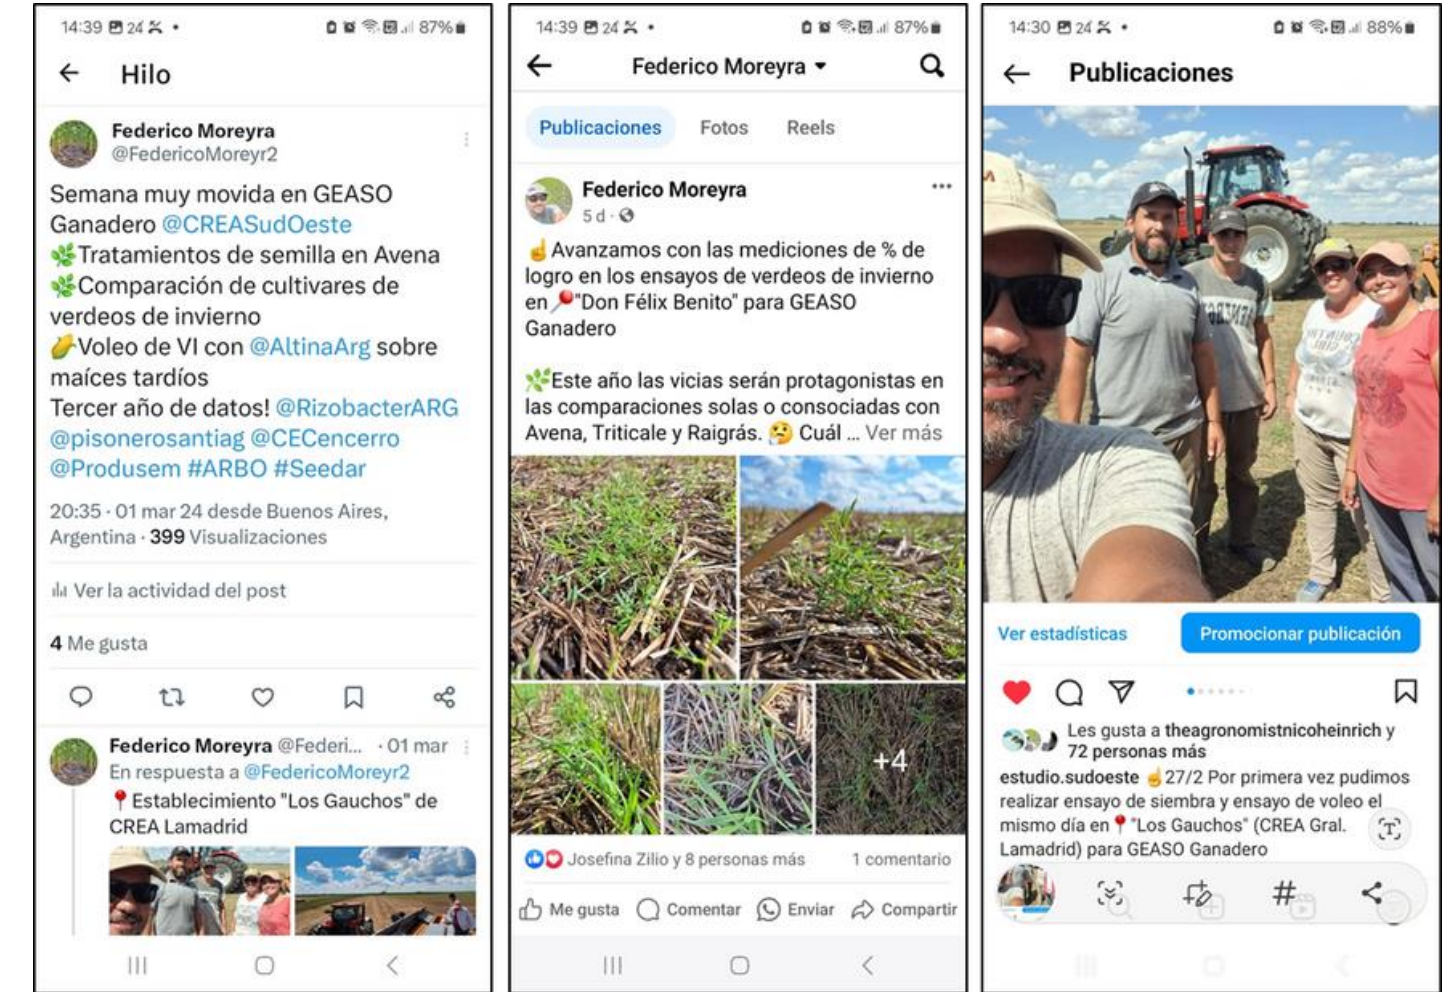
14:39 24 87%

Hilo

Federico Moreyra
@FedericoMoreyr2

Semana muy movida en GEASO Ganadero @CREASudOeste
🌿Tratamientos de semilla en Avena
🌿Comparación de cultivares de verdeos de invierno
🌽Voleo de VI con @AltinaArg sobre maíces tardíos
Tercer año de datos! @RizobacterARG @pisonerosantiag @CECencerro @Produsem #ARBO #Seedar

20:35 · 01 mar 24 desde Buenos Aires, Argentina · 399 Visualizaciones

Ver la actividad del post

4 Me gusta

Federico Moreyra @Federi... · 01 mar
En respuesta a @FedericoMoreyr2
📍Establecimiento "Los Gauchos" de CREA Lamadrid

14:39 24 87%

Federico Moreyra

Publicaciones Fotos Reels

Federico Moreyra
5 d ·

☝Avanzamos con las mediciones de % de logro en los ensayos de verdeos de invierno en📍"Don Félix Benito" para GEASO Ganadero

🌿Este año las vicias serán protagonistas en las comparaciones solas o consociadas con Avena, Triticale y Raigrás. 🤔 Cuál ... Ver más

+4

Josefina Zilio y 8 personas más 1 comentario

Me gusta Comentar Enviar Compartir

14:30 24 88%

Publicaciones

Ver estadísticas Promocionar publicación

Les gusta a theagronomistnicoheinrich y 72 personas más
estudio.sudoeste ☝27/2 Por primera vez pudimos realizar ensayo de siembra y ensayo de voleo el mismo día en📍"Los Gauchos" (CREA Gral. Lamadrid) para GEASO Ganadero